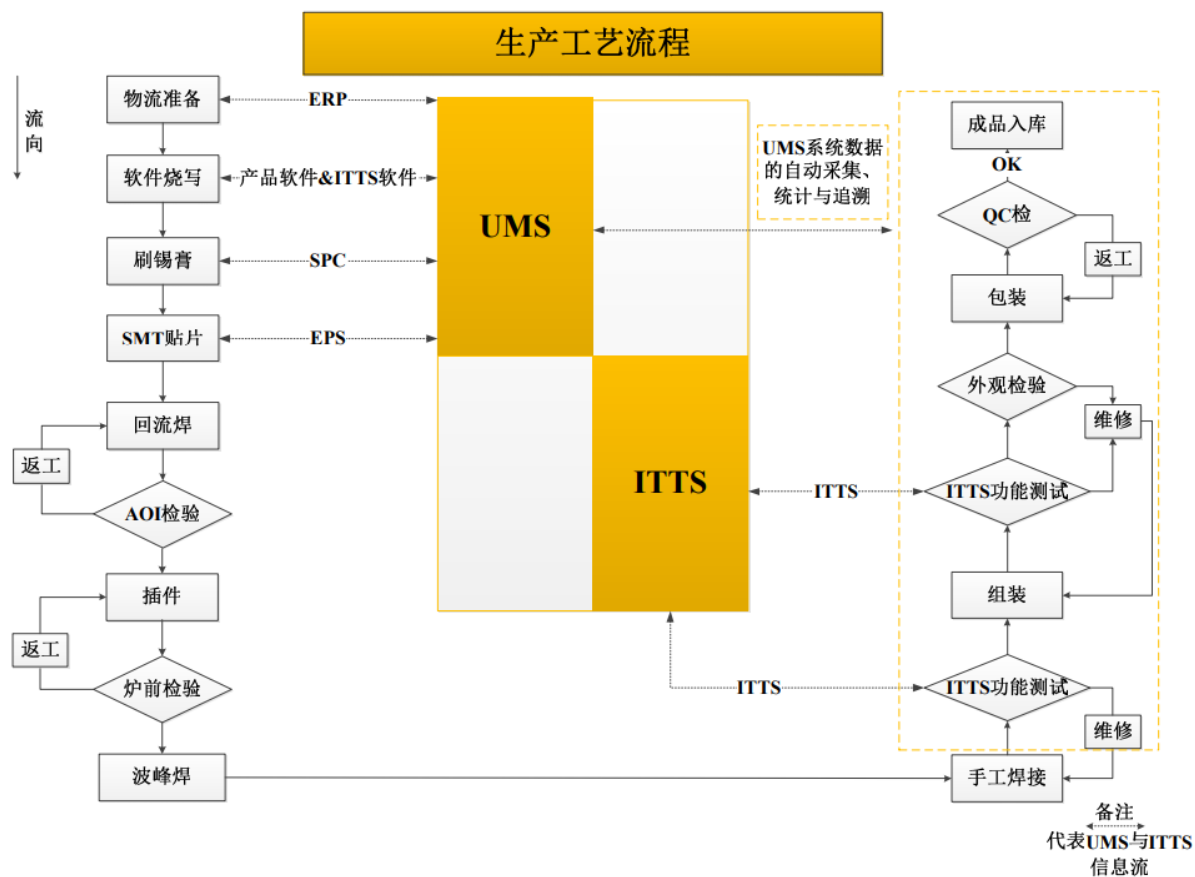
生产工艺流程

流向

物流准备
ERP
软件烧写
产品软件&ITTS软件
刷锡膏
SPC
SMT贴片
EPS
回流焊
返工
AOI检验
插件
返工
炉前检验
波峰焊

UMS
ITTS

UMS系统数据的自动采集、统计与追溯

ITTS
ITTS

成品入库
OK
QC检
返工
包装
外观检验
维修
ITTS功能测试
组装
ITTS功能测试
维修
手工焊接

备注
代表UMS与ITTS信息流